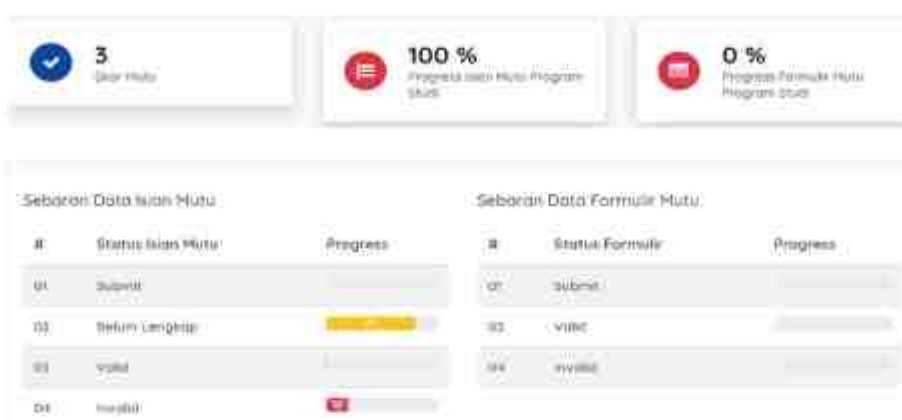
3
Skor Mutu

100 %
Progress Isian Mutu Program Studi

0 %
Progress Formulir Mutu Program Studi

Sebaran Data Isian Mutu

| # | Status Isian Mutu | Progress |
|---|---|---|
| 01 | Submit | |
| 02 | Belum Lengkap | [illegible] |
| 03 | Valid | |
| 04 | Invalid | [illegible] |

Sebaran Data Formulir Mutu

| # | Status Formulir | Progress |
|---|---|---|
| 01 | Submit | |
| 03 | Valid | |
| 04 | Invalid | |